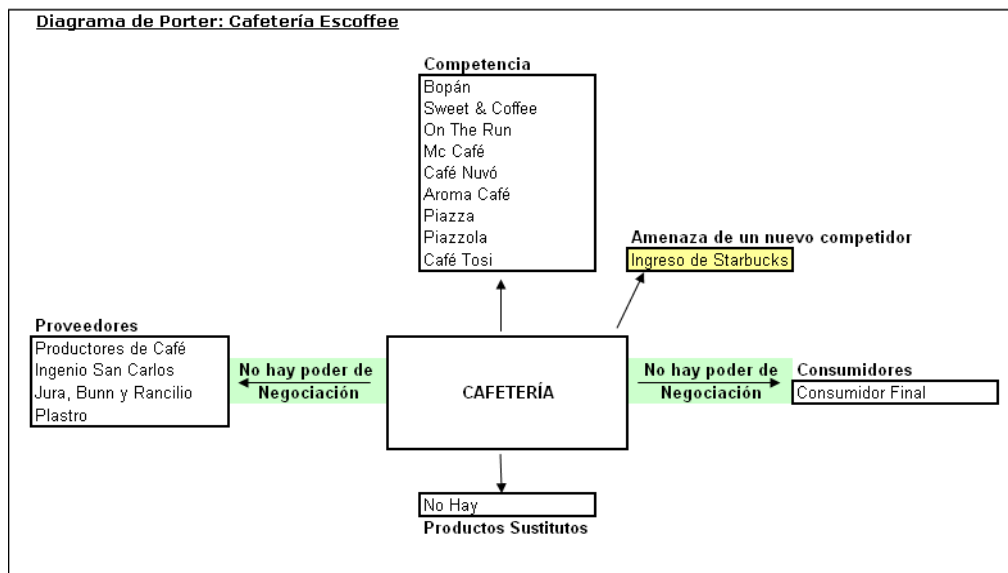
Diagrama de Porter: Cafetería Escoffee

Competencia
Bopán
Sweet & Coffee
On The Run
Mc Café
Café Nuvó
Aroma Café
Piazza
Piazzola
Café Tosi

Amenaza de un nuevo competidor
Ingreso de Starbucks

Proveedores
Productores de Café
Ingenio San Carlos
Jura, Bunn y Rancilio
Plastro

No hay poder de Negociación

CAFETERÍA

No hay poder de Negociación

Consumidores
Consumidor Final

No Hay
Productos Sustitutos